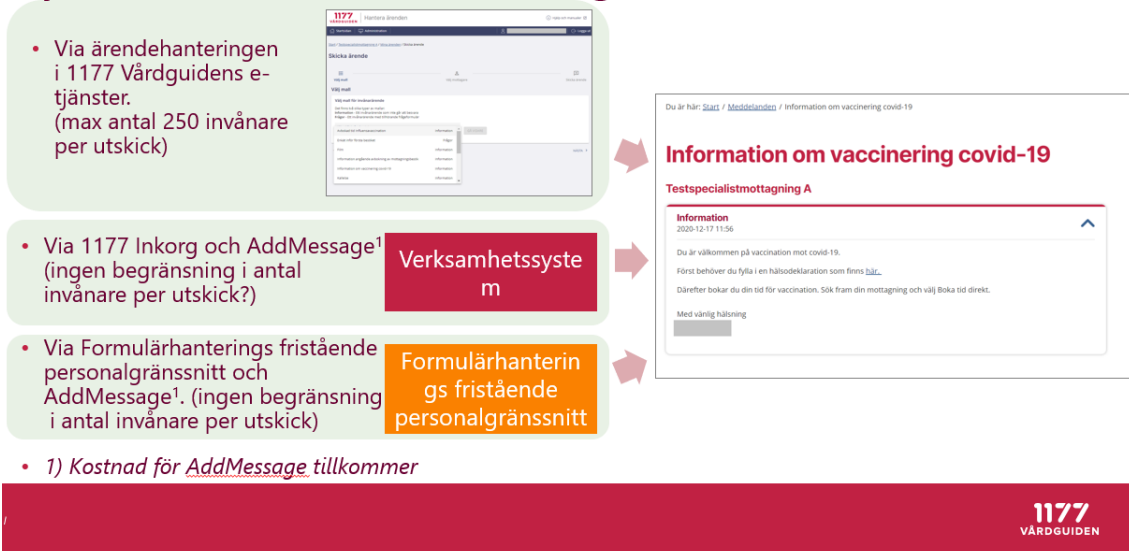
• Via ärendehanteringen i 1177 Vårdguidens e-tjänster. (max antal 250 invånare per utskick)

1177 VÅRDGUIDEN Hantera ärenden

Skicka ärende

Välj mall

• Via 1177 Inkorg och AddMessage$^1$ (ingen begränsning i antal invånare per utskick?)

Verksamhetssystem

• Via Formulärhanterings fristående personalgränssnitt och AddMessage$^1$. (ingen begränsning i antal invånare per utskick)

Formulärhanterings fristående personalgränssnitt

• 1) Kostnad för AddMessage tillkommer

Du är här: Start / Meddelanden / Information om vaccinering covid-19

Information om vaccinering covid-19

Testspecialistmottagning A

Information
2020-12-17 11:56

Du är välkommen på vaccination mot covid-19.

Först behöver du fylla i en hälsodeklaration som finns här.

Därefter bokar du din tid för vaccination. Sök fram din mottagning och välj Boka tid direkt.

Med vänlig hälsning

1177 VÅRDGUIDEN